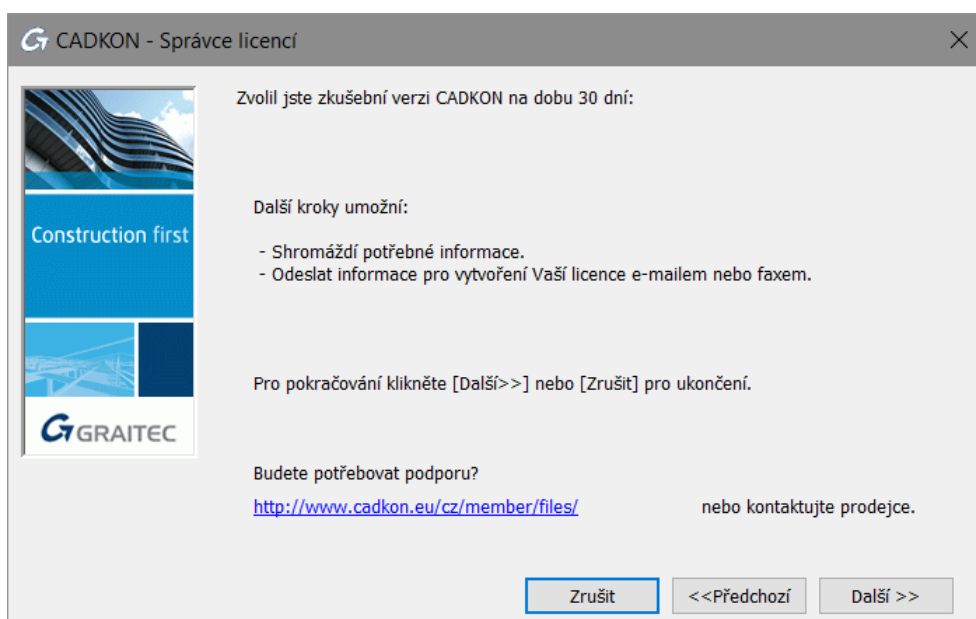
CADKON - Správce licencí

Construction first

GRAITEC

Zvolil jste zkušební verzi CADKON na dobu 30 dní:

Další kroky umožní:

- Shromáždí potřebné informace.
- Odeslat informace pro vytvoření Vaší licence e-mailem nebo faxem.

Pro pokračování klikněte [Další>>] nebo [Zrušit] pro ukončení.

Budete potřebovat podporu?

http://www.cadkon.eu/cz/member/files/ nebo kontaktujte prodejce.

Zrušit
<<Předchozí
Další >>